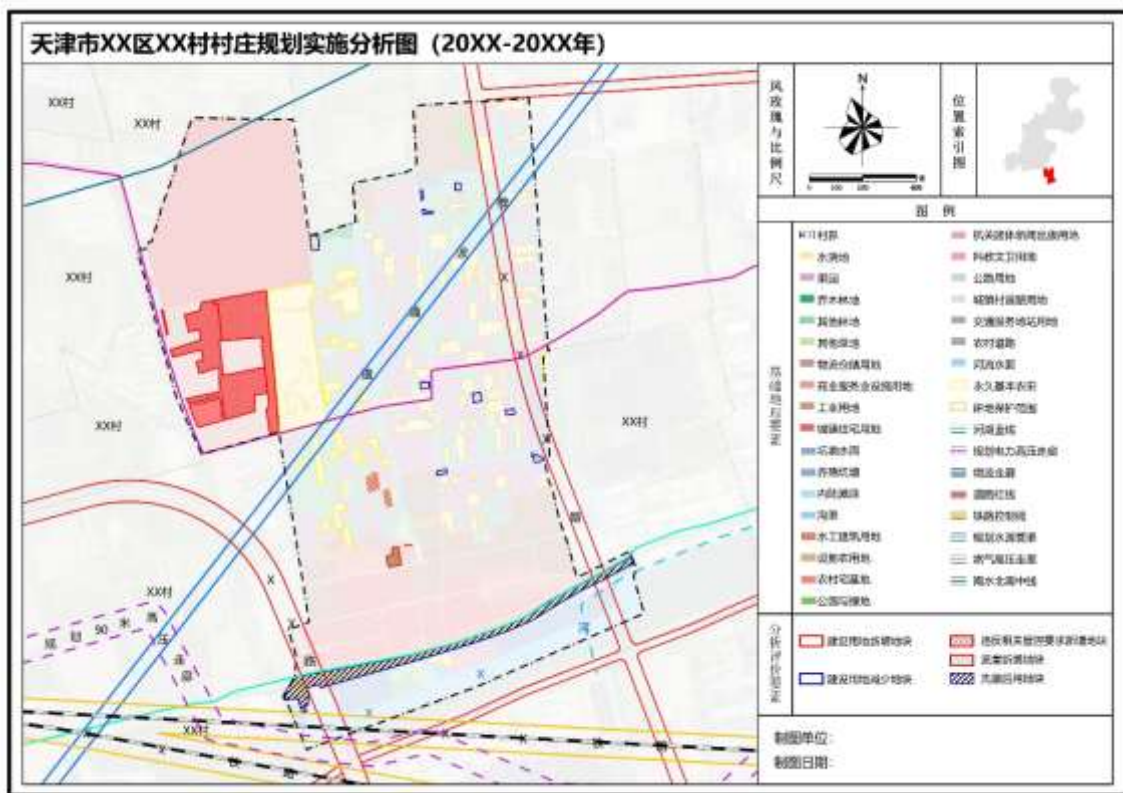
天津市XX区XX村村庄规划实施分析图（20XX-20XX年）

XX村
XX村
XX村
XX村
XX村
XX村
XX村

风玫瑰与比例尺
N
0 100 200 400

位置索引图

图 例

现状地类要素

村庄
水浇地
果园
乔木林地
其他林地
其他草地
物流仓储用地
商业服务业设施用地
工业用地
城镇住宅用地
坑塘水面
养殖坑塘
内陆滩涂
沟渠
水工建筑用地
设施农用地
农村宅基地
公园与绿地
机关团体新闻出版用地
科教文卫用地
公路用地
城镇村道路用地
交通服务场站用地
农村道路
河流水面
永久基本农田
村庄保护范围
河道蓝线
规划电力高压走廊
燃气走廊
道路红线
铁路控制线
规划水源管廊
燃气高压走廊
雨水北调中线

分析评价要素

建设用地拆除地块
建设用地减少地块
违反相关管控要求的建设地块
更新拆除地块
流量后用地块

制图单位:
制图日期: